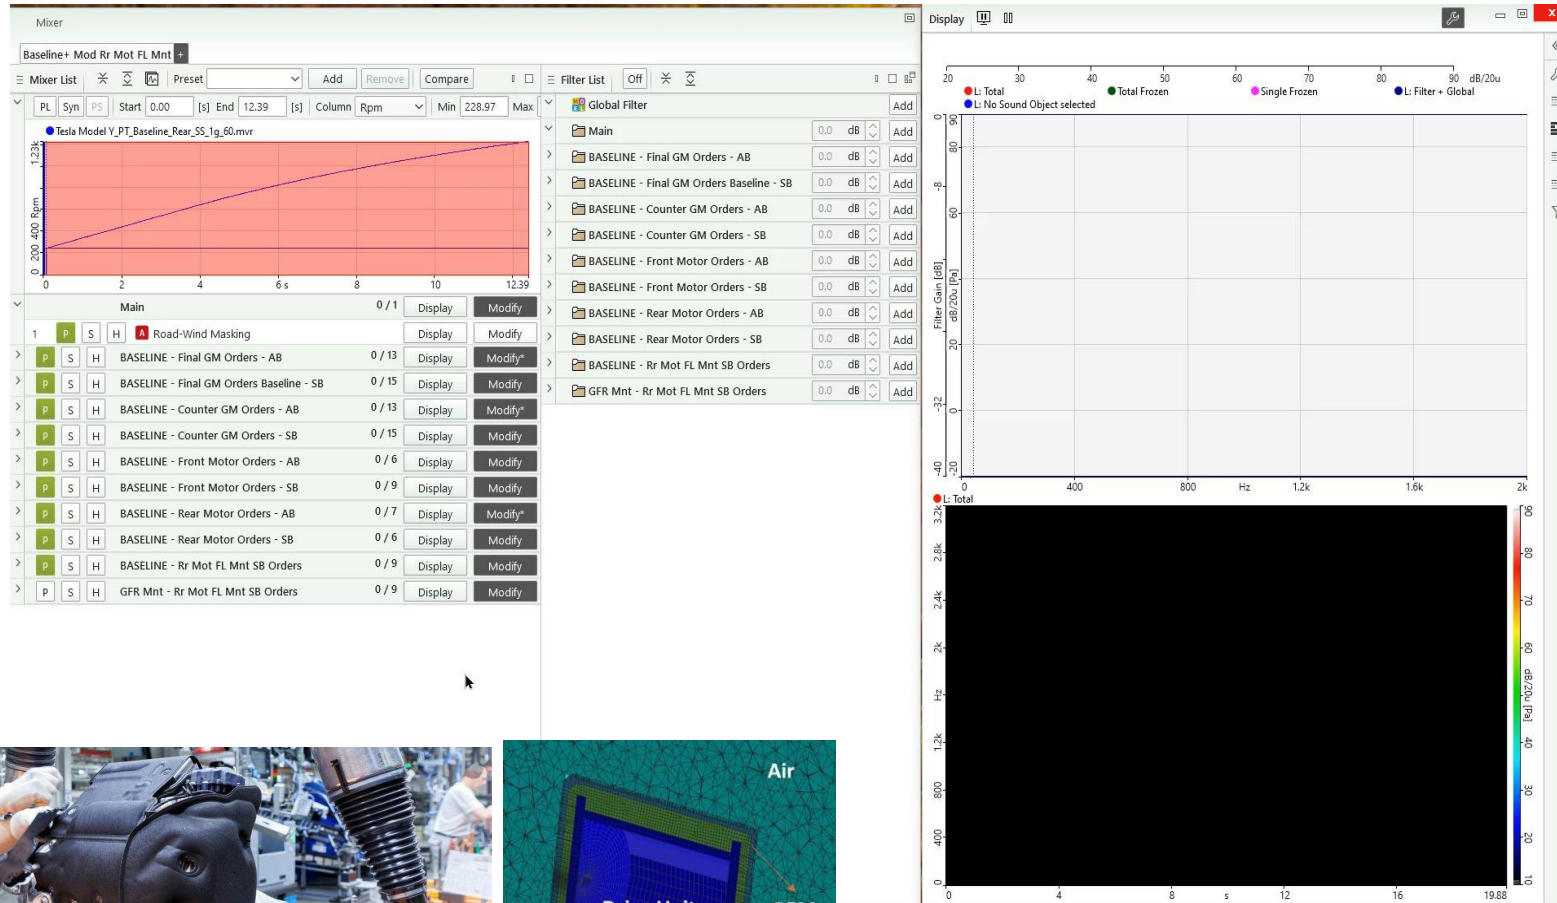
Mixer

Baseline+ Mod Rr Mot FL Mnt +

Mixer List | Preset | Add | Remove | Compare

PL | Syn | PS | Start 0.00 [s] End 12.39 [s] Column Rpm | Min 228.97 | Max

Tesla Model Y_PT_Baseline_Rear_SS_1g_60.mvr

1.2k
400 Rpm
200
0

0 | 2 | 4 | 6 s | 8 | 10 | 12.39

| | | Main | 0 / 1 | Display | Modify |
|---|---|---|---|---|---|
| 1 | P S H | A Road-Wind Masking | | Display | Modify |
| | P S H | BASELINE - Final GM Orders - AB | 0 / 13 | Display | Modify* |
| | P S H | BASELINE - Final GM Orders Baseline - SB | 0 / 15 | Display | Modify |
| | P S H | BASELINE - Counter GM Orders - AB | 0 / 13 | Display | Modify* |
| | P S H | BASELINE - Counter GM Orders - SB | 0 / 15 | Display | Modify |
| | P S H | BASELINE - Front Motor Orders - AB | 0 / 6 | Display | Modify |
| | P S H | BASELINE - Front Motor Orders - SB | 0 / 9 | Display | Modify |
| | P S H | BASELINE - Rear Motor Orders - AB | 0 / 7 | Display | Modify* |
| | P S H | BASELINE - Rear Motor Orders - SB | 0 / 6 | Display | Modify |
| | P S H | BASELINE - Rr Mot FL Mnt SB Orders | 0 / 9 | Display | Modify |
| | P S H | GFR Mnt - Rr Mot FL Mnt SB Orders | 0 / 9 | Display | Modify |

Filter List | Off

| Filter | | | |
|---|---|---|---|
| Global Filter | | | Add |
| Main | 0.0 | dB | Add |
| BASELINE - Final GM Orders - AB | 0.0 | dB | Add |
| BASELINE - Final GM Orders Baseline - SB | 0.0 | dB | Add |
| BASELINE - Counter GM Orders - AB | 0.0 | dB | Add |
| BASELINE - Counter GM Orders - SB | 0.0 | dB | Add |
| BASELINE - Front Motor Orders - AB | 0.0 | dB | Add |
| BASELINE - Front Motor Orders - SB | 0.0 | dB | Add |
| BASELINE - Rear Motor Orders - AB | 0.0 | dB | Add |
| BASELINE - Rear Motor Orders - SB | 0.0 | dB | Add |
| BASELINE - Rr Mot FL Mnt SB Orders | 0.0 | dB | Add |
| GFR Mnt - Rr Mot FL Mnt SB Orders | 0.0 | dB | Add |

Display

20 30 40 50 60 70 80 90 dB/20u
L: Total | Total Frozen | Single Frozen | L: Filter + Global
L: No Sound Object selected

Filter Gain [dB] dB/20u [Pa]
0 90 80 -8 60 40 -16 20 -32 0 -40 -20

0 | 400 | 800 | Hz | 1.2k | 1.6k | 2k

L: Total
3.2k 2.8k 2.4k 2k Hz 1.2k 800 400 0
0 | 4 | 8 | s | 12 | 16 | 19.88
90 80 70 60 dB/20u [Pa] 40 30 20 10

Air